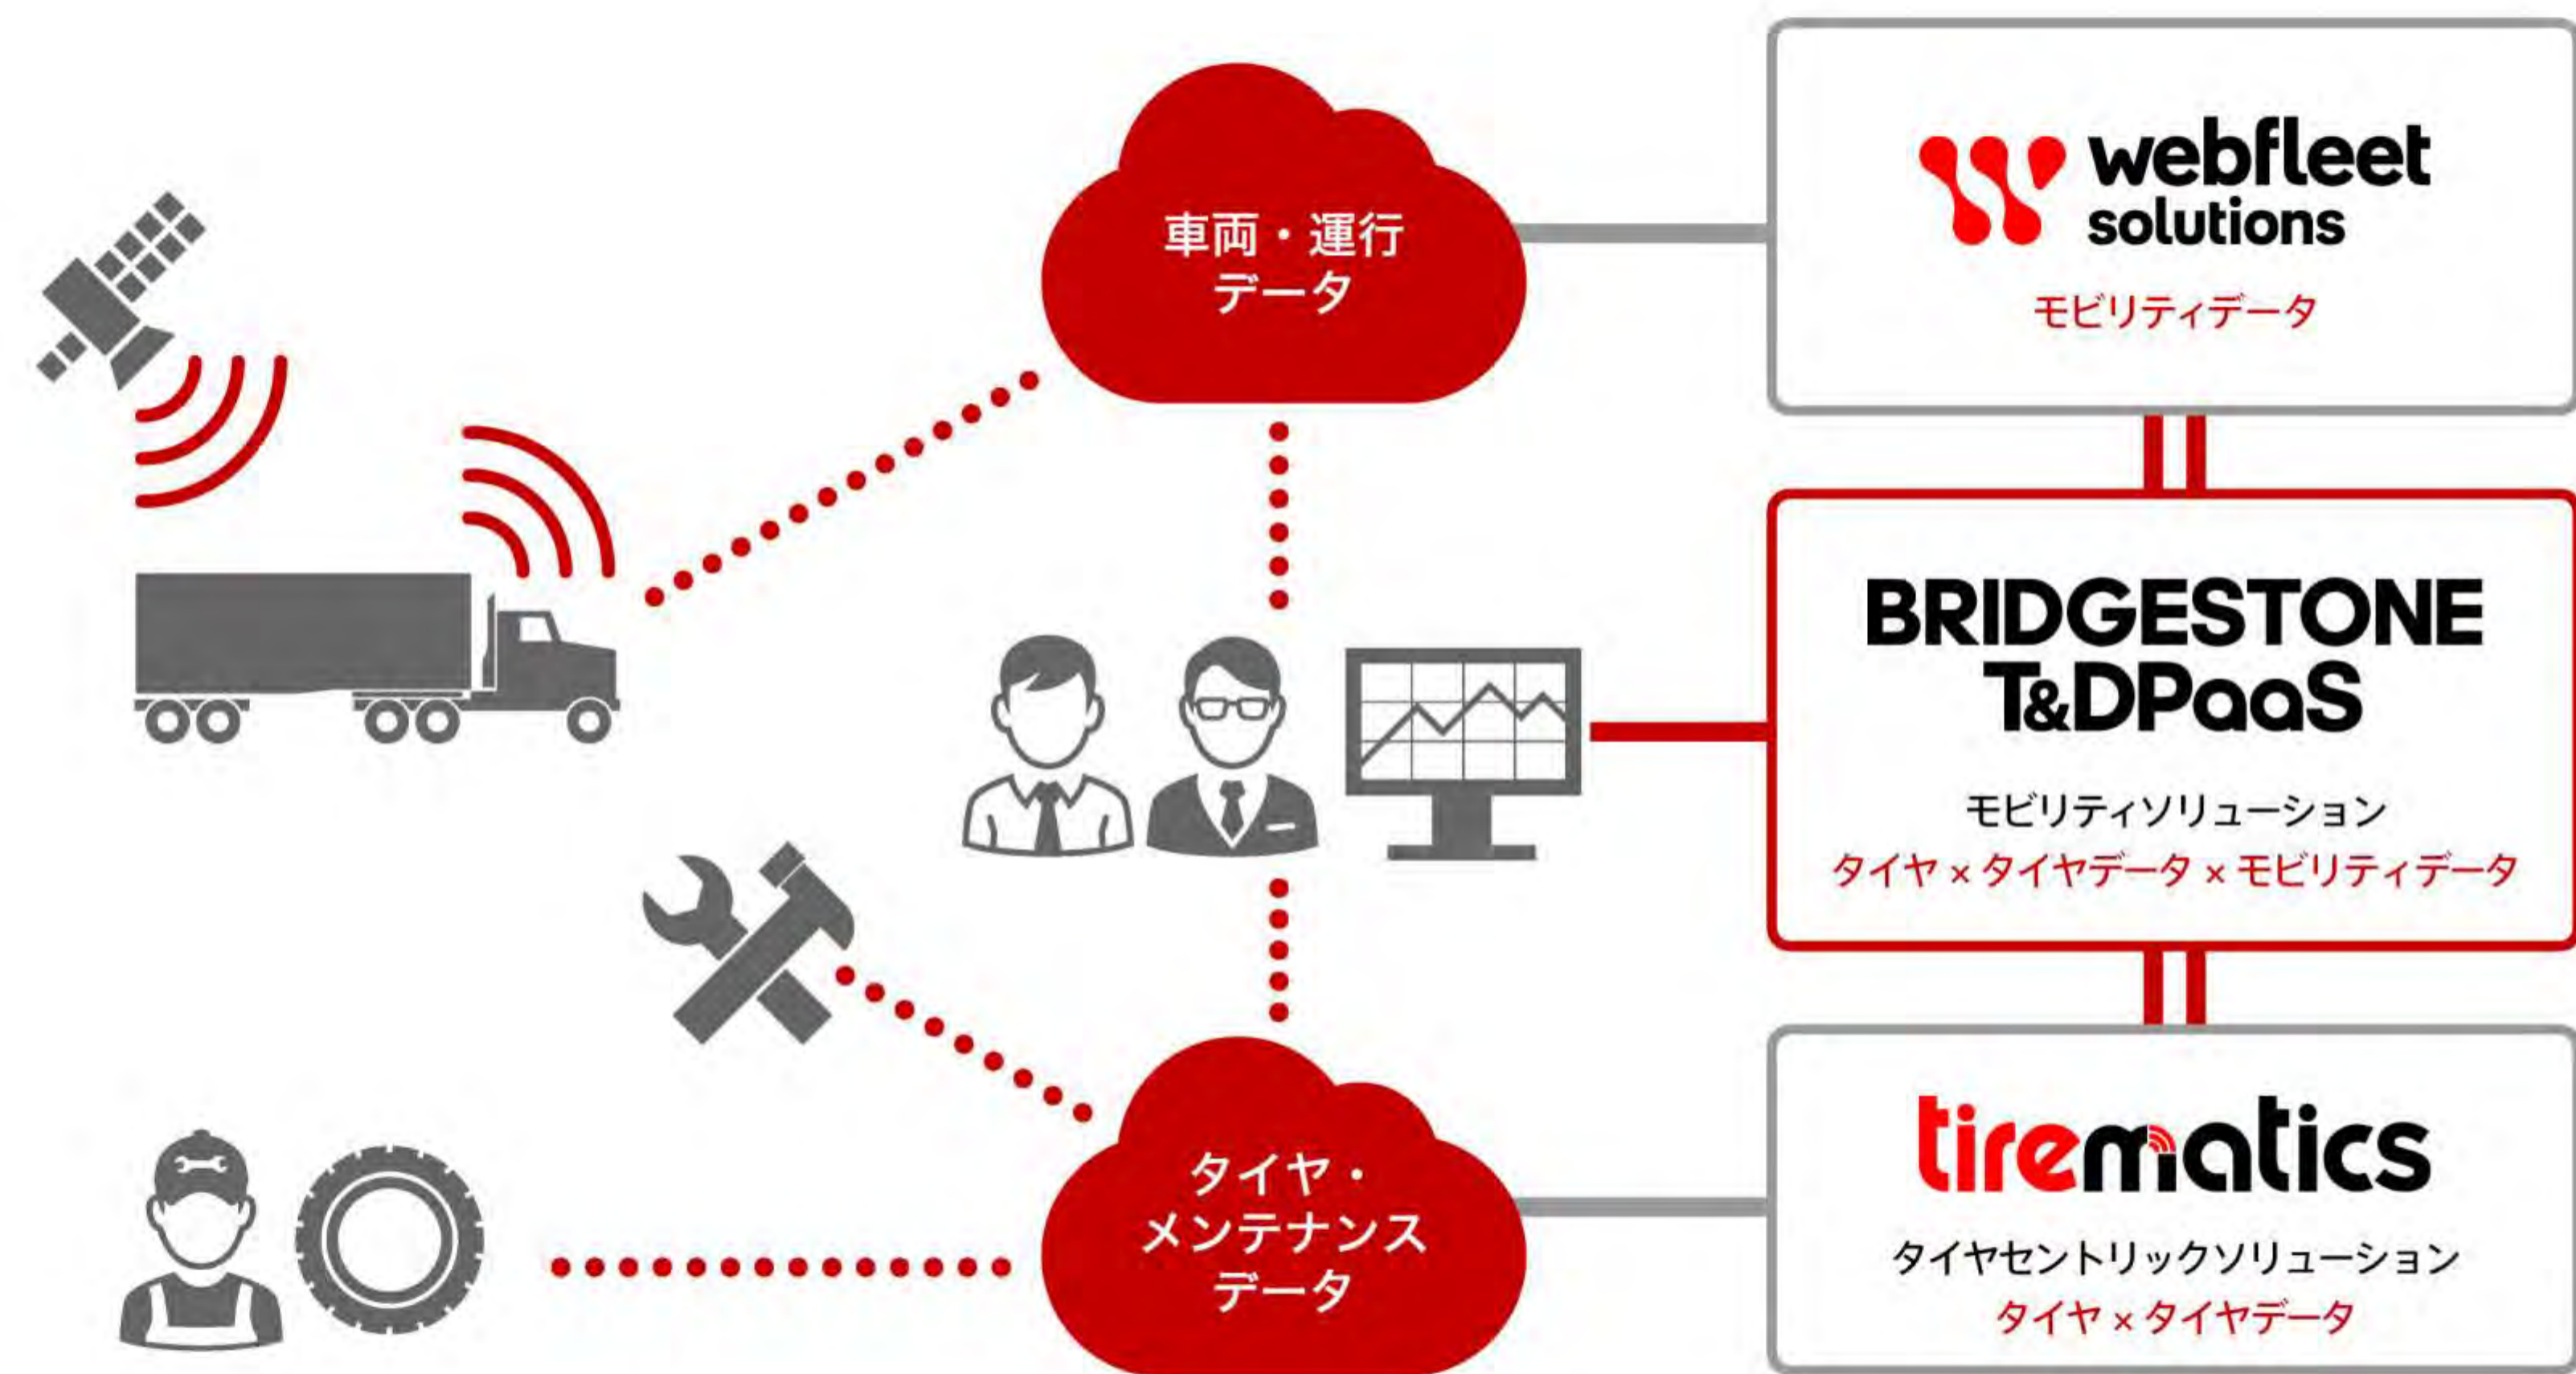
車両・運行データ

webfleet solutions
モビリティデータ

BRIDGESTONE T&DPaaS
モビリティソリューション
タイヤ × タイヤデータ × モビリティデータ

タイヤ・メンテナンスデータ

tirematics
タイヤセントリックソリューション
タイヤ × タイヤデータ